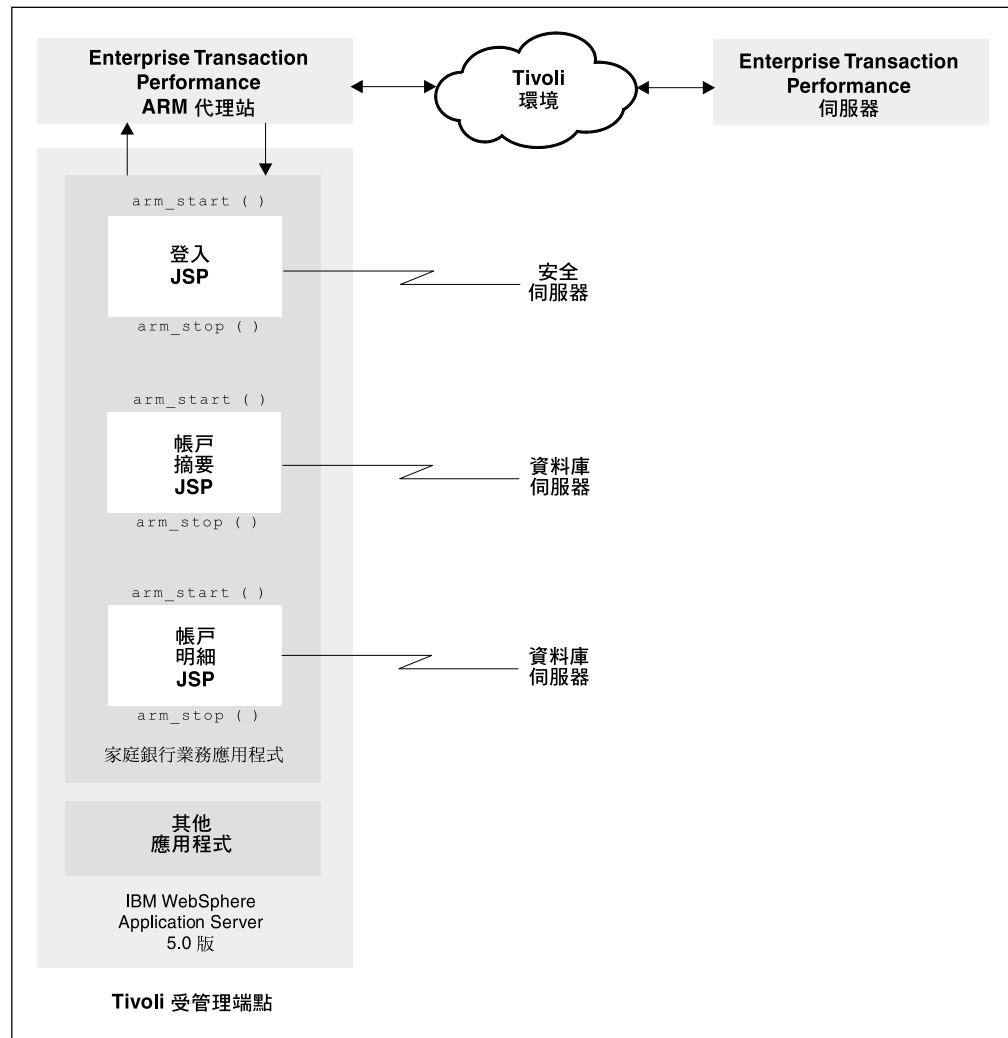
Enterprise Transaction Performance ARM 代理站

Tivoli 環境

Enterprise Transaction Performance 伺服器

arm_start ( )

登入 JSP

arm_stop ( )

安全 伺服器

arm_start ( )

帳戶 摘要 JSP

arm_stop ( )

資料庫 伺服器

arm_start ( )

帳戶 明細 JSP

arm_stop ( )

資料庫 伺服器

家庭銀行業務應用程式

其他 應用程式

IBM WebSphere Application Server 5.0 版

Tivoli 受管理端點